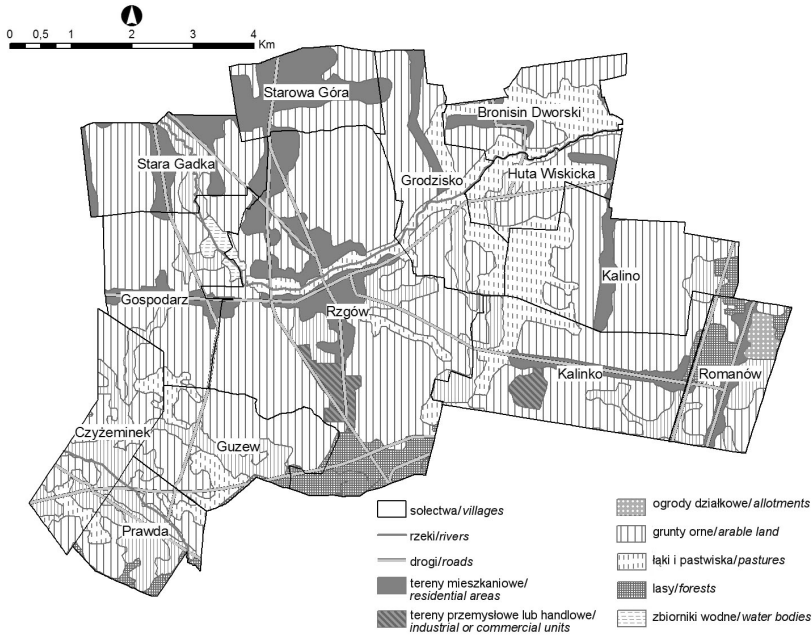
0 0,5 1 2 3 4 Km

Starowa Góra
Bronisin Dworski
Stara Gadka
Grodzisko
Huta Wiskicka
Kalino
Gospodarz
Rzgów
Kalinko
Romanów
Czyżeminek
Guzew
Prawda

sołectwa/*villages*
rzeki/*rivers*
drogi/*roads*
tereny mieszkaniowe/ *residential areas*
tereny przemysłowe lub handlowe/ *industrial or commercial units*

ogrody działkowe/*allotments*
grunty orne/*arable land*
łąki i pastwiska/*pastures*
lasy/*forests*
zbiorniki wodne/*water bodies*